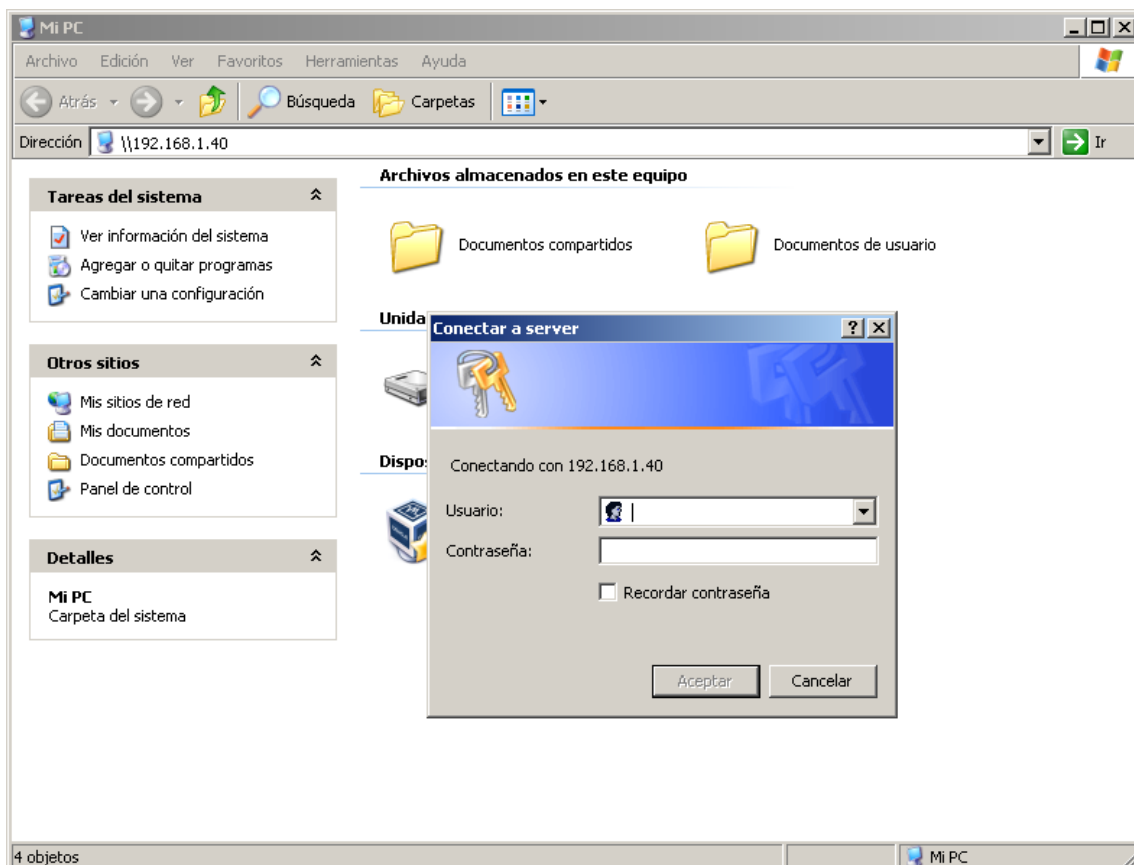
Mi PC

Archivo Edición Ver Favoritos Herramientas Ayuda

Atrás Búsqueda Carpetas

Dirección \\192.168.1.40 Ir

Tareas del sistema

Ver información del sistema
Agregar o quitar programas
Cambiar una configuración

Otros sitios

Mis sitios de red
Mis documentos
Documentos compartidos
Panel de control

Detalles

Mi PC
Carpeta del sistema

Archivos almacenados en este equipo

Documentos compartidos
Documentos de usuario

Unida

Dispo

Conectar a server

Conectando con 192.168.1.40

Usuario:
Contraseña:
Recordar contraseña

Aceptar Cancelar

4 objetos
Mi PC